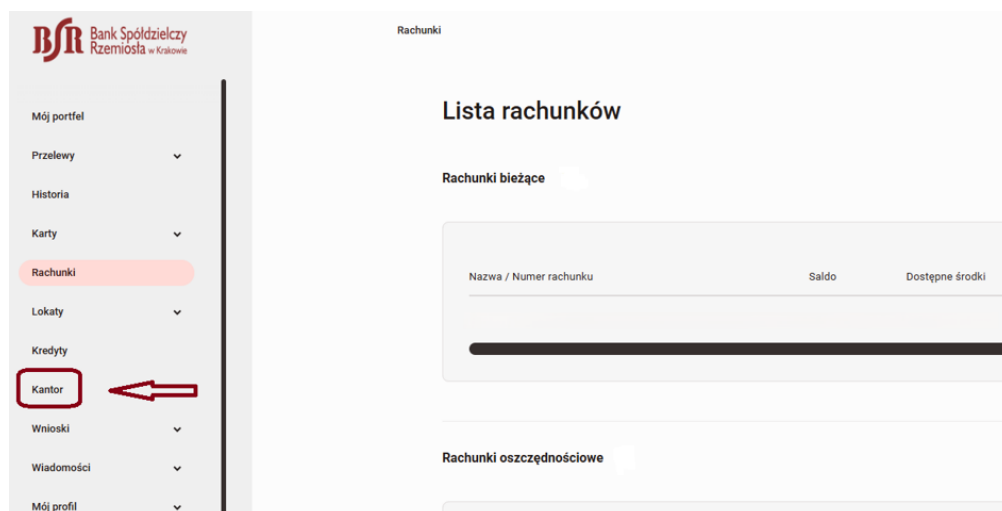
BSR Bank Spółdzielczy Rzemiosła w Krakowie

Mój portfel
Przelewy
Historia
Karty
Rachunki
Lokaty
Kredyty
Kantor
Wnioski
Wiadomości
Mój profil

Rachunki

Lista rachunków

Rachunki bieżące

| Nazwa / Numer rachunku | Saldo | Dostępne środki |
|---|---|---|

Rachunki oszczędnościowe